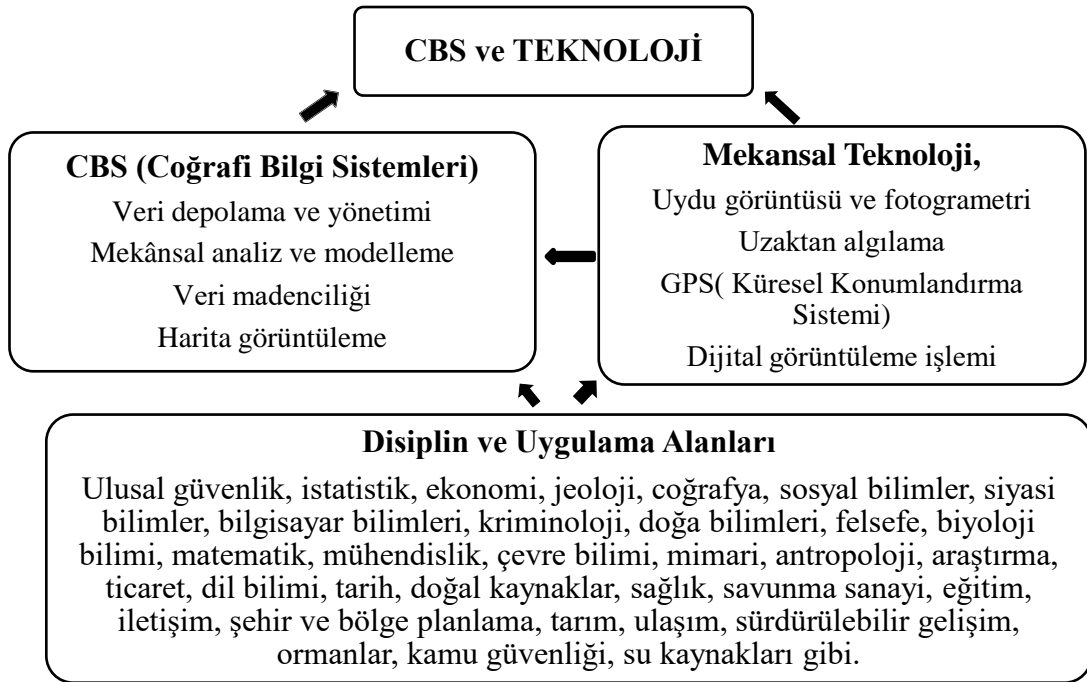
CBS ve TEKNOLOJİ

CBS (Coğrafi Bilgi Sistemleri)
Veri depolama ve yönetimi
Mekânsal analiz ve modelleme
Veri madenciliği
Harita görüntüleme

Mekansal Teknoloji,
Uydu görüntüsü ve fotogrametri
Uzaktan algılama
GPS( Küresel Konumlandırma Sistemi)
Dijital görüntüleme işlemi

Disiplin ve Uygulama Alanları
Ulusal güvenlik, istatistik, ekonomi, jeoloji, coğrafya, sosyal bilimler, siyasi bilimler, bilgisayar bilimleri, kriminoloji, doğa bilimleri, felsefe, biyoloji bilimi, matematik, mühendislik, çevre bilimi, mimari, antropoloji, araştırma, ticaret, dil bilimi, tarih, doğal kaynaklar, sağlık, savunma sanayi, eğitim, iletişim, şehir ve bölge planlama, tarım, ulaşım, sürdürülebilir gelişim, ormanlar, kamu güvenliği, su kaynakları gibi.